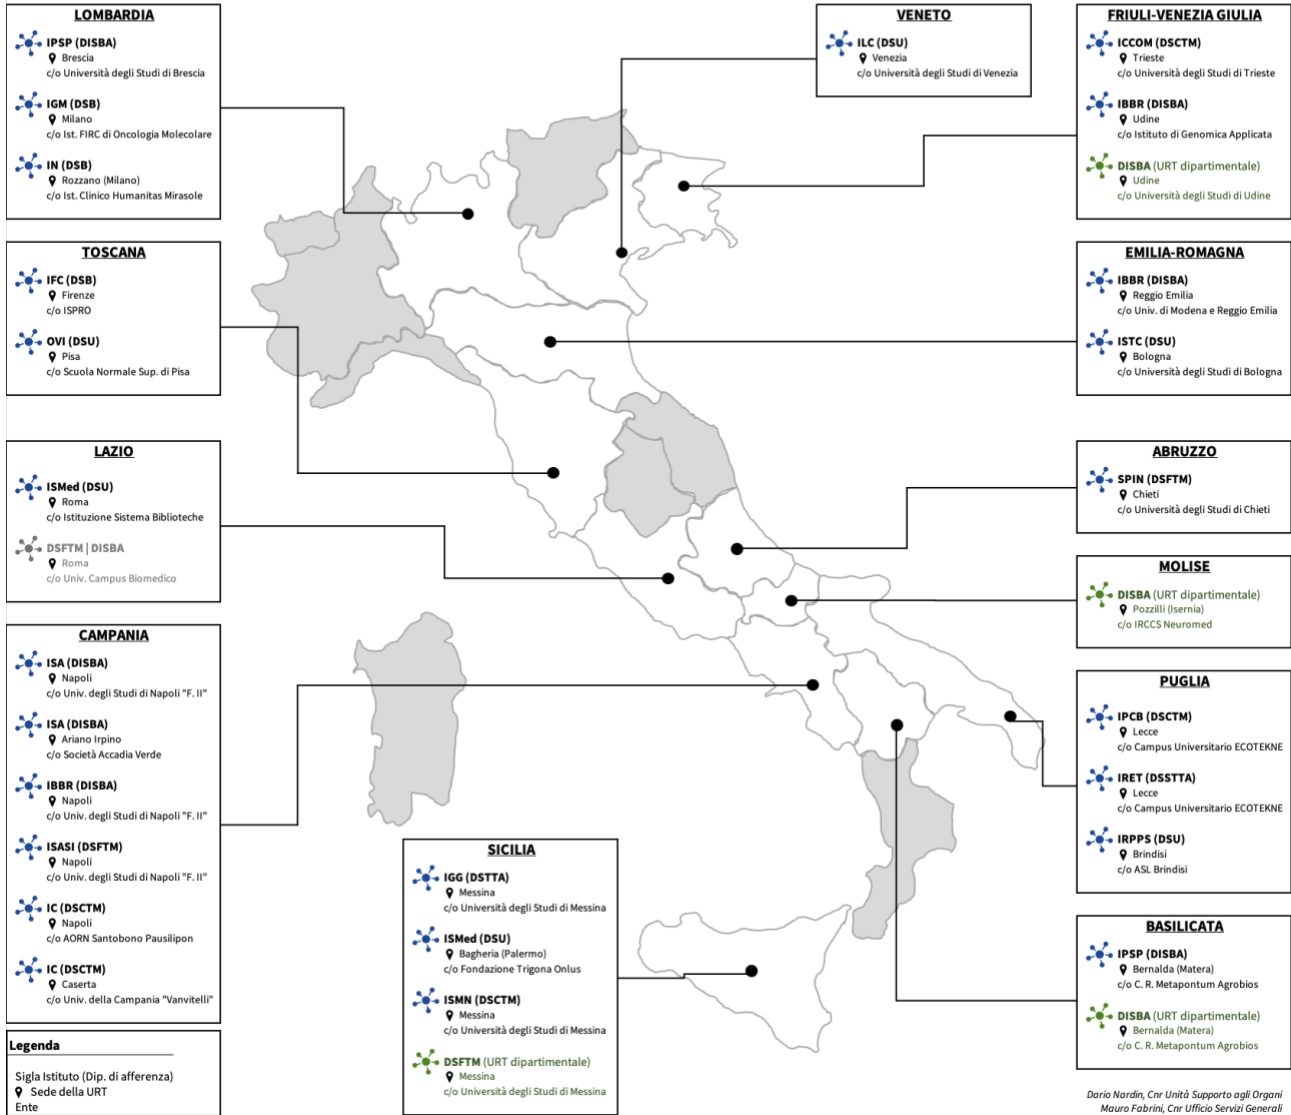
LOMBARDIA

IPSP (DISBA)
Brescia
c/o Università degli Studi di Brescia

IGM (DSB)
Milano
c/o Ist. FIRC di Oncologia Molecolare

IN (DSB)
Rozzano (Milano)
c/o Ist. Clinico Humanitas Mirasole

TOSCANA

IFC (DSB)
Firenze
c/o ISPRO

OVI (DSU)
Pisa
c/o Scuola Normale Sup. di Pisa

LAZIO

ISMed (DSU)
Roma
c/o Istituzione Sistema Biblioteche

DSFTM | DISBA
Roma
c/o Univ. Campus Biomedico

CAMPANIA

ISA (DISBA)
Napoli
c/o Univ. degli Studi di Napoli "F. II"

ISA (DISBA)
Ariano Irpino
c/o Società Accadia Verde

IBBR (DISBA)
Napoli
c/o Univ. degli Studi di Napoli "F. II"

ISASI (DSFTM)
Napoli
c/o Univ. degli Studi di Napoli "F. II"

IC (DSCTM)
Napoli
c/o AORN Santobono Pausilipon

IC (DSCTM)
Caserta
c/o Univ. della Campania "Vanvitelli"

Legenda
Sigla Istituto (Dip. di afferenza)
Sede della URT
Ente

VENETO

ILC (DSU)
Venezia
c/o Università degli Studi di Venezia

FRIULI-VENEZIA GIULIA

ICCOM (DSCTM)
Trieste
c/o Università degli Studi di Trieste

IBBR (DISBA)
Udine
c/o Istituto di Genomica Applicata

DISBA (URT dipartimentale)
Udine
c/o Università degli Studi di Udine

EMILIA-ROMAGNA

IBBR (DISBA)
Reggio Emilia
c/o Univ. di Modena e Reggio Emilia

ISTC (DSU)
Bologna
c/o Università degli Studi di Bologna

ABRUZZO

SPIN (DSFTM)
Chieti
c/o Università degli Studi di Chieti

MOLISE

DISBA (URT dipartimentale)
Pozzilli (Isernia)
c/o IRCCS Neuromed

PUGLIA

IPCB (DSCTM)
Lecce
c/o Campus Universitario ECOTEKNE

IRET (DSSTTA)
Lecce
c/o Campus Universitario ECOTEKNE

IRPPS (DSU)
Brindisi
c/o ASL Brindisi

BASILICATA

IPSP (DISBA)
Bernalda (Matera)
c/o C. R. Metapontum Agrobios

DISBA (URT dipartimentale)
Bernalda (Matera)
c/o C. R. Metapontum Agrobios

SICILIA

IGG (DSTTA)
Messina
c/o Università degli Studi di Messina

ISMed (DSU)
Bagheria (Palermo)
c/o Fondazione Trigona Onlus

ISMN (DSCTM)
Messina
c/o Università degli Studi di Messina

DSFTM (URT dipartimentale)
Messina
c/o Università degli Studi di Messina

Dario Nardin, Cnr Unità Supporto agli Organi
Mauro Fabrini, Cnr Ufficio Servizi Generali